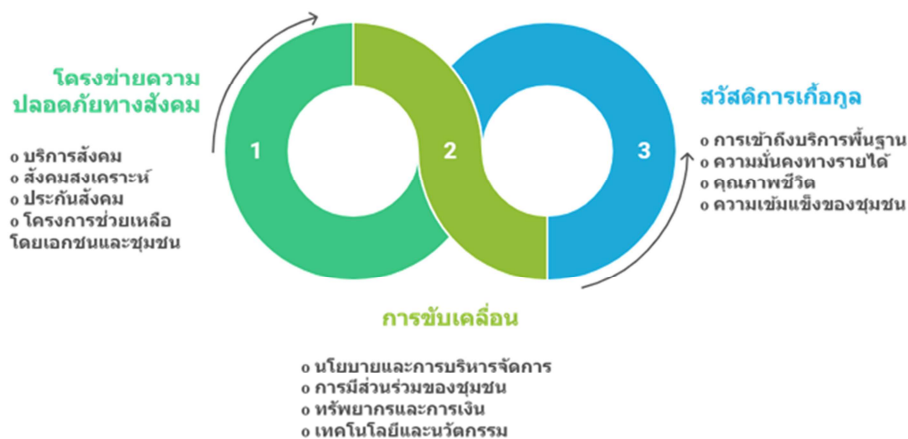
โครงข่ายความปลอดภัยทางสังคม

o บริการสังคม
o สังคมสงเคราะห์
o ประกันสังคม
o โครงการช่วยเหลือโดยเอกชนและชุมชน

1

2

3

สวัสดิการเกื้อกูล

o การเข้าถึงบริการพื้นฐาน
o ความมั่นคงทางรายได้
o คุณภาพชีวิต
o ความเข้มแข็งของชุมชน

การขับเคลื่อน

o นโยบายและการบริหารจัดการ
o การมีส่วนร่วมของชุมชน
o ทรัพยากรและการเงิน
o เทคโนโลยีและนวัตกรรม